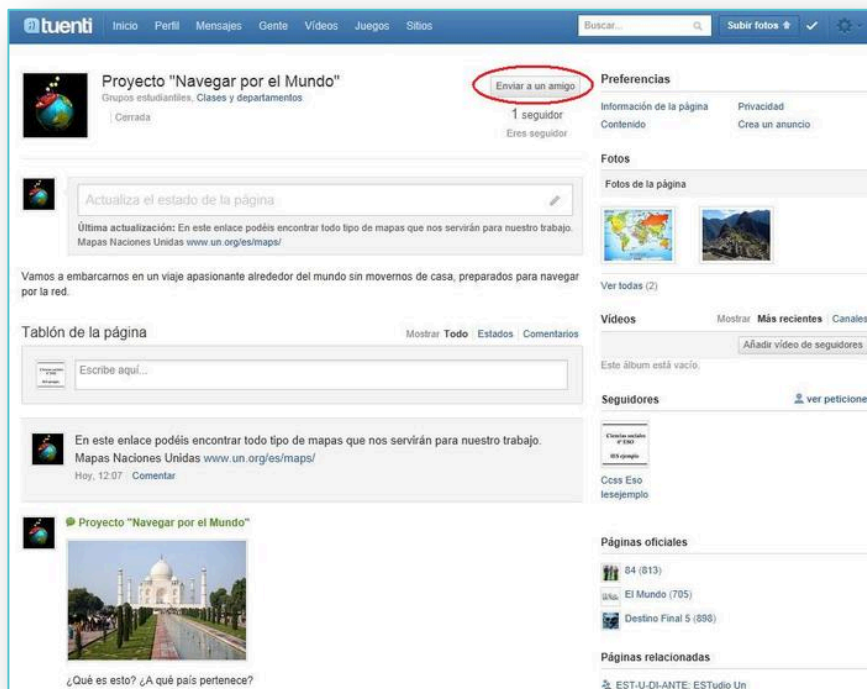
tuenti Inicio Perfil Mensajes Gente Vídeos Juegos Sitios Buscar... Subir fotos

Proyecto "Navegar por el Mundo"
Grupos estudiantiles, Clases y departamentos
Cerrada

Enviar a un amigo
1 seguidor
Eres seguidor

Actualiza el estado de la página

Última actualización: En este enlace podéis encontrar todo tipo de mapas que nos servirán para nuestro trabajo. Mapas Naciones Unidas www.un.org/es/maps/

Vamos a embarcarnos en un viaje apasionante alrededor del mundo sin movernos de casa, preparados para navegar por la red.

Tablón de la página

Mostrar Todo Estados Comentarios

Escribe aquí...

En este enlace podéis encontrar todo tipo de mapas que nos servirán para nuestro trabajo. Mapas Naciones Unidas www.un.org/es/maps/
Hoy, 12:07 Comentar

Proyecto "Navegar por el Mundo"

¿Qué es esto? ¿A qué país pertenece?

Preferencias
Información de la página Privacidad
Contenido Crea un anuncio

Fotos
Fotos de la página
Ver todas (2)

Vídeos
Mostrar Más recientes Canales
Añadir vídeo de seguidores
Este álbum está vacío.

Seguidores
ver peticione

Ccss Eso
Iesejemplo

Páginas oficiales
84 (813)
El Mundo (705)
Destino Final 5 (898)

Páginas relacionadas
EST-U-DI-ANTE: ESTudio Un